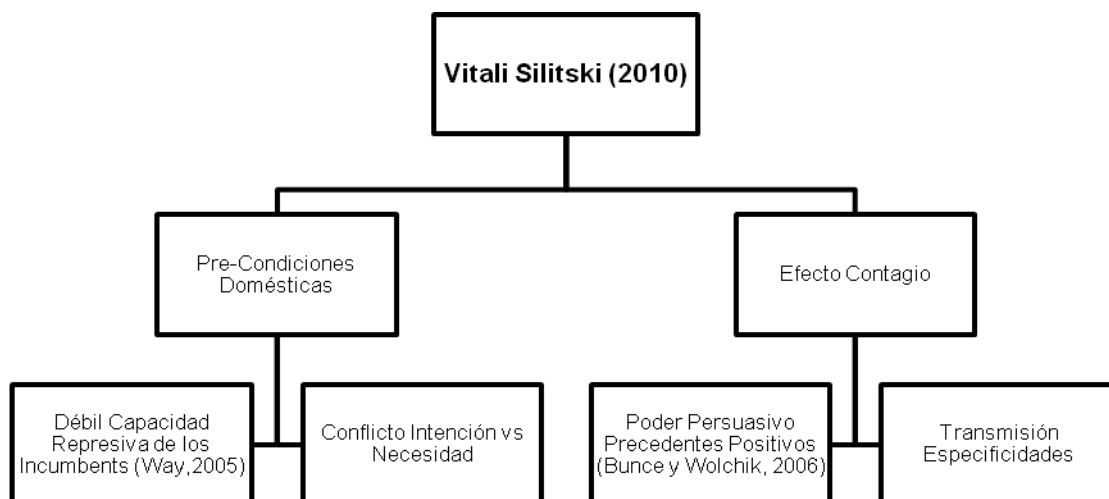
Vitali Silitski (2010)

Pre-Condiciones Domésticas

Efecto Contagio

Débil Capacidad Represiva de los Incumbents (Way,2005)

Conflicto Intención vs Necesidad

Poder Persuasivo Precedentes Positivos (Bunce y Wolchik, 2006)

Transmisión Especificidades